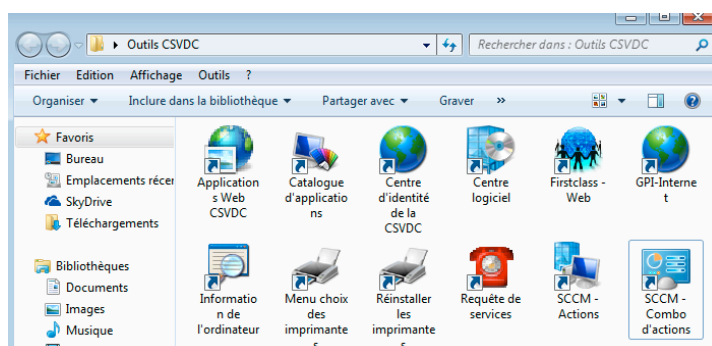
Outils CSVDC

Rechercher dans : Outils CSVDC

Fichier Edition Affichage Outils ?

Organiser ▾ Inclure dans la bibliothèque ▾ Partager avec ▾ Graver »

Favoris
Bureau
Emplacements récer
SkyDrive
Téléchargements

Bibliothèques
Documents
Images
Musique

Applications Web CSVDC
Catalogue d'applications
Centre d'identité de la CSVDC
Centre logiciel
Firstclass - Web
GPI-Internet
Information de l'ordinateur
Menu choix des imprimantes
Réinstaller les imprimantes
Requête de services
SCCM - Actions
SCCM - Combo d'actions